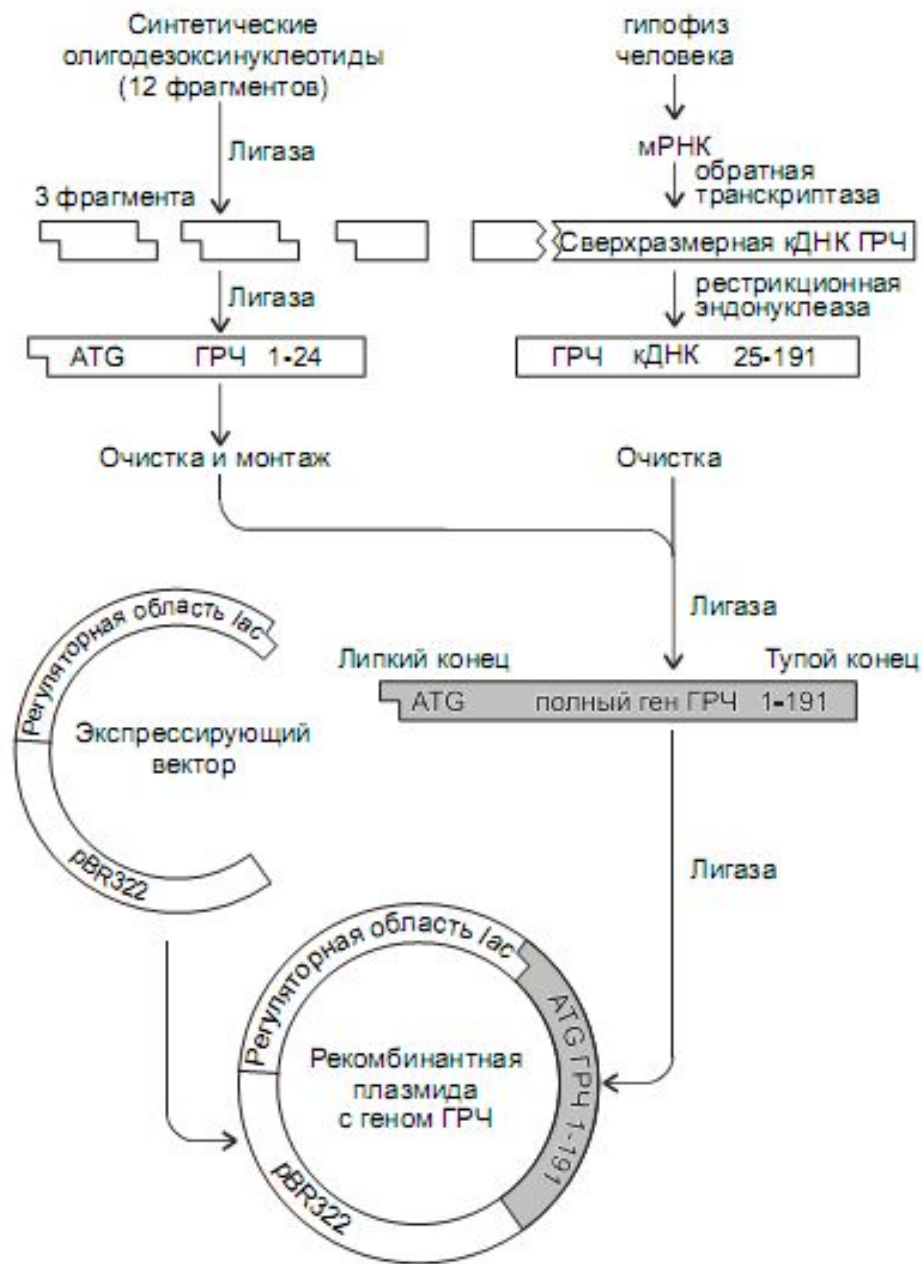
Синтетические олигодезоксинуклеотиды (12 фрагментов)

гипофиз человека

Лигаза

мРНК

обратная транскриптаза

3 фрагмента

Сверхразмерная кДНК ГРЧ

Лигаза

рестрикционная эндонуклеаза

ATG ГРЧ 1-24

ГРЧ кДНК 25-191

Очистка и монтаж

Очистка

Лигаза

Регуляторная область *lac*

Липкий конец

Тупой конец

ATG полный ген ГРЧ 1-191

Экспрессирующий вектор

pBR322

Лигаза

Регуляторная область *lac*

ATG ГРЧ 1-191

Рекомбинантная плазмида с геном ГРЧ

pBR322